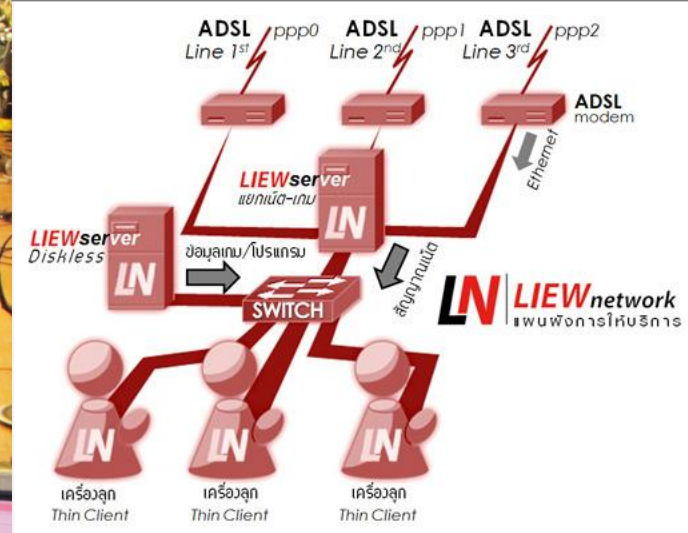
ADSL Line 1$^{st}$ ppp0

ADSL Line 2$^{nd}$ ppp1

ADSL Line 3$^{rd}$ ppp2

ADSL modem

Ethernet

LIEWserver แยกเน็ต-เกม

LN

LIEWserver Diskless

LN

ข้อมูลเกม/โปรแกรม

SWITCH

สัญญาณเน็ต

LN LIEWnetwork แผนผังการให้บริการ

LN

LN

LN

เครื่องลูก Thin Client

เครื่องลูก Thin Client

เครื่องลูก Thin Client